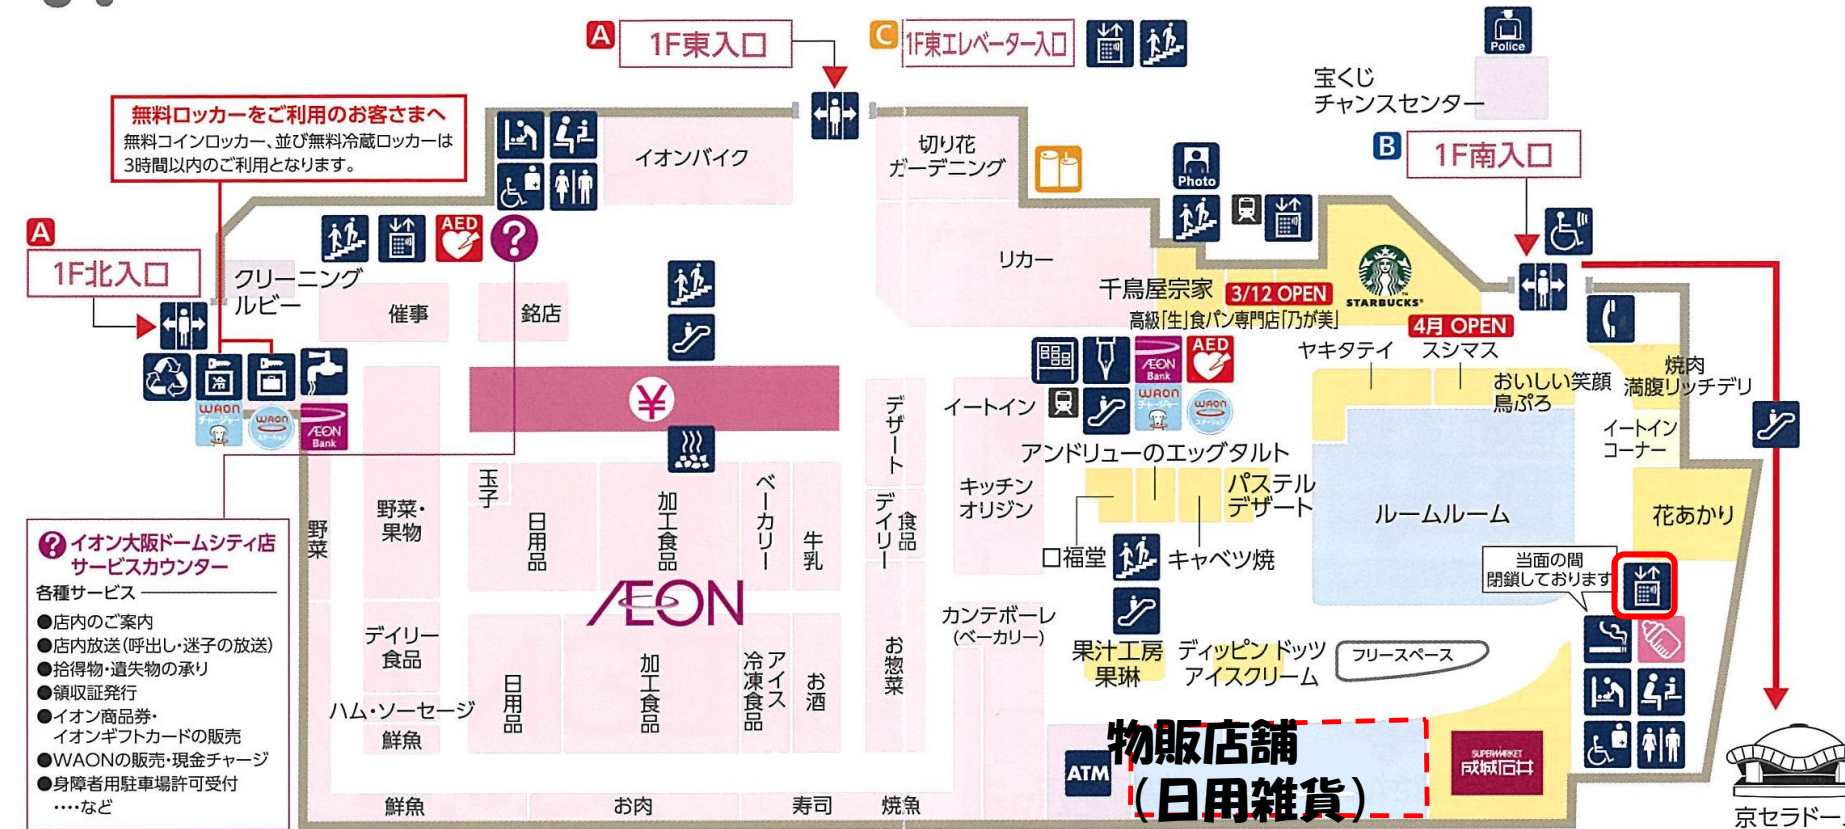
1F東入口

1F東エレベーター入口

Police

宝くじ
チャンスセンター

1F南入口

無料ロッカーをご利用のお客さまへ
無料コインロッカー、並び無料冷蔵ロッカーは3時間以内のご利用となります。

イオンバイク

切り花
ガーデニング

Photo

1F北入口

AED

クリーニング
ルビー

催事

銘店

リカー

千鳥屋宗家

3/12 OPEN

高級「生」食パン専門店「乃が美」

STARBUCKS

冷

WAON

AEON Bank

AED

4月 OPEN

ヤキタテイ

スシマス

焼肉
満腹リッチデリ

おいしい笑顔
鳥ぷろ

イートイン

イートイン
コーナー

デザート

アンドリューのエッグタルト

キッチン
オリジン

パステル
デザート

ルームルーム

花あかり

イオン大阪ドームシティ店
サービスカウンター

各種サービス
●店内のご案内
●店内放送(呼出し・迷子の放送)
●拾得物・遺失物の承り
●領収証発行
●イオン商品券・
イオンギフトカードの販売
●WAONの販売・現金チャージ
●身障者用駐車場許可受付
・・・・など

野菜

野菜・
果物

玉子

日用品

加工食品

ベーカリー

牛乳

デイリー

食品

口福堂

キャベツ焼

当面の間
閉鎖しております

AEON

カンテボーレ
(ベーカリー)

デイリー
食品

ハム・ソーセージ

鮮魚

日用品

加工食品

アイス
冷凍食品

お酒

お惣菜

果汁工房
果琳

ディッピンドッツ
アイスクリーム

フリースペース

ATM

物販店舗
(日用雑貨)

SUPERMARKET
成城石井

鮮魚

お肉

寿司

焼魚

京セラドー